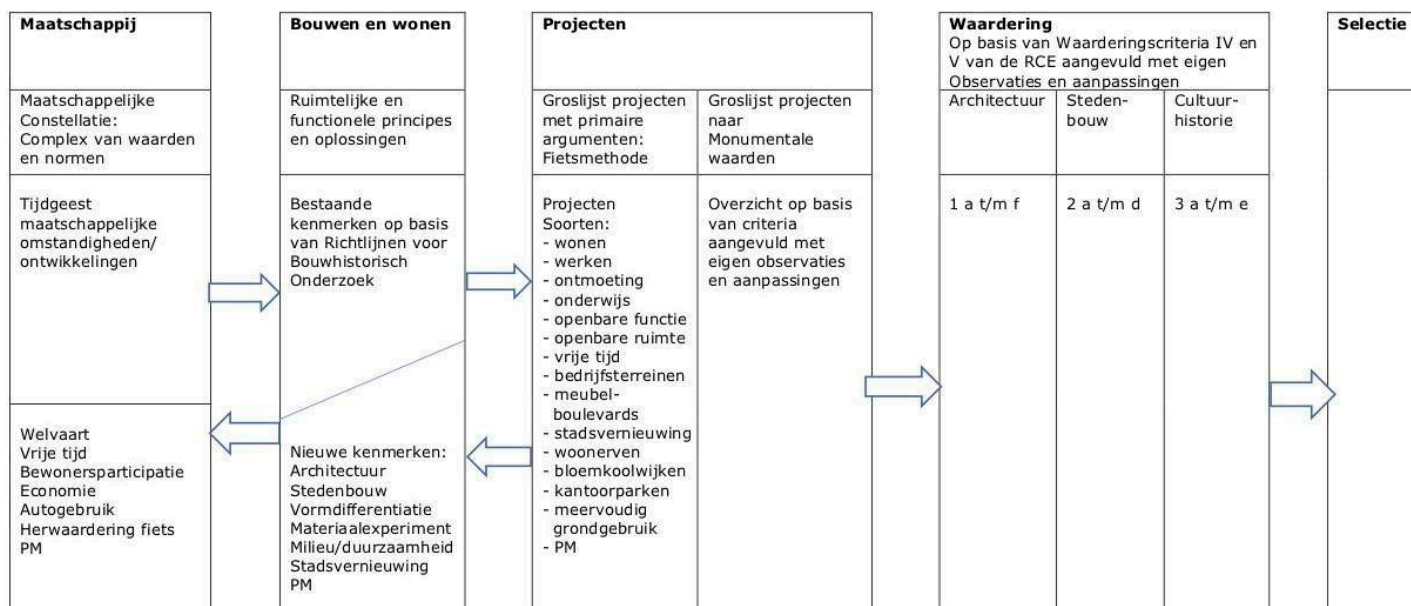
Maatschappij

Maatschappelijke Constellatie: Complex van waarden en normen

Tijdgeest maatschappelijke omstandigheden/ ontwikkelingen

Welvaart
Vrije tijd
Bewonersparticipatie
Economie
Autogebruik
Herwaardering fiets
PM

Bouwen en wonen

Ruimtelijke en functionele principes en oplossingen

Bestaande kenmerken op basis van Richtlijnen voor Bouwhistorisch Onderzoek

Nieuwe kenmerken:
Architectuur
Stedenbouw
Vormdifferentiatie
Materiaalexperiment
Milieu/duurzaamheid
Stadsvernieuwing
PM

Projecten

Groslijst projecten met primaire argumenten: Fietsmethode

Projecten
Soorten:
- wonen
- werken
- ontmoeting
- onderwijs
- openbare functie
- openbare ruimte
- vrije tijd
- bedrijfsterreinen
- meubel-boulevards
- stadsvernieuwing
- woonerven
- bloemkoolwijken
- kantoorparken
- meervoudig grondgebruik
- PM

Groslijst projecten naar Monumentale waarden

Overzicht op basis van criteria aangevuld met eigen observaties en aanpassingen

Waardering
Op basis van Waarderingscriteria IV en V van de RCE aangevuld met eigen Observaties en aanpassingen

| Architectuur | Steden-bouw | Cultuur-historie |
|---|---|---|
| 1 a t/m f | 2 a t/m d | 3 a t/m e |

Selectie